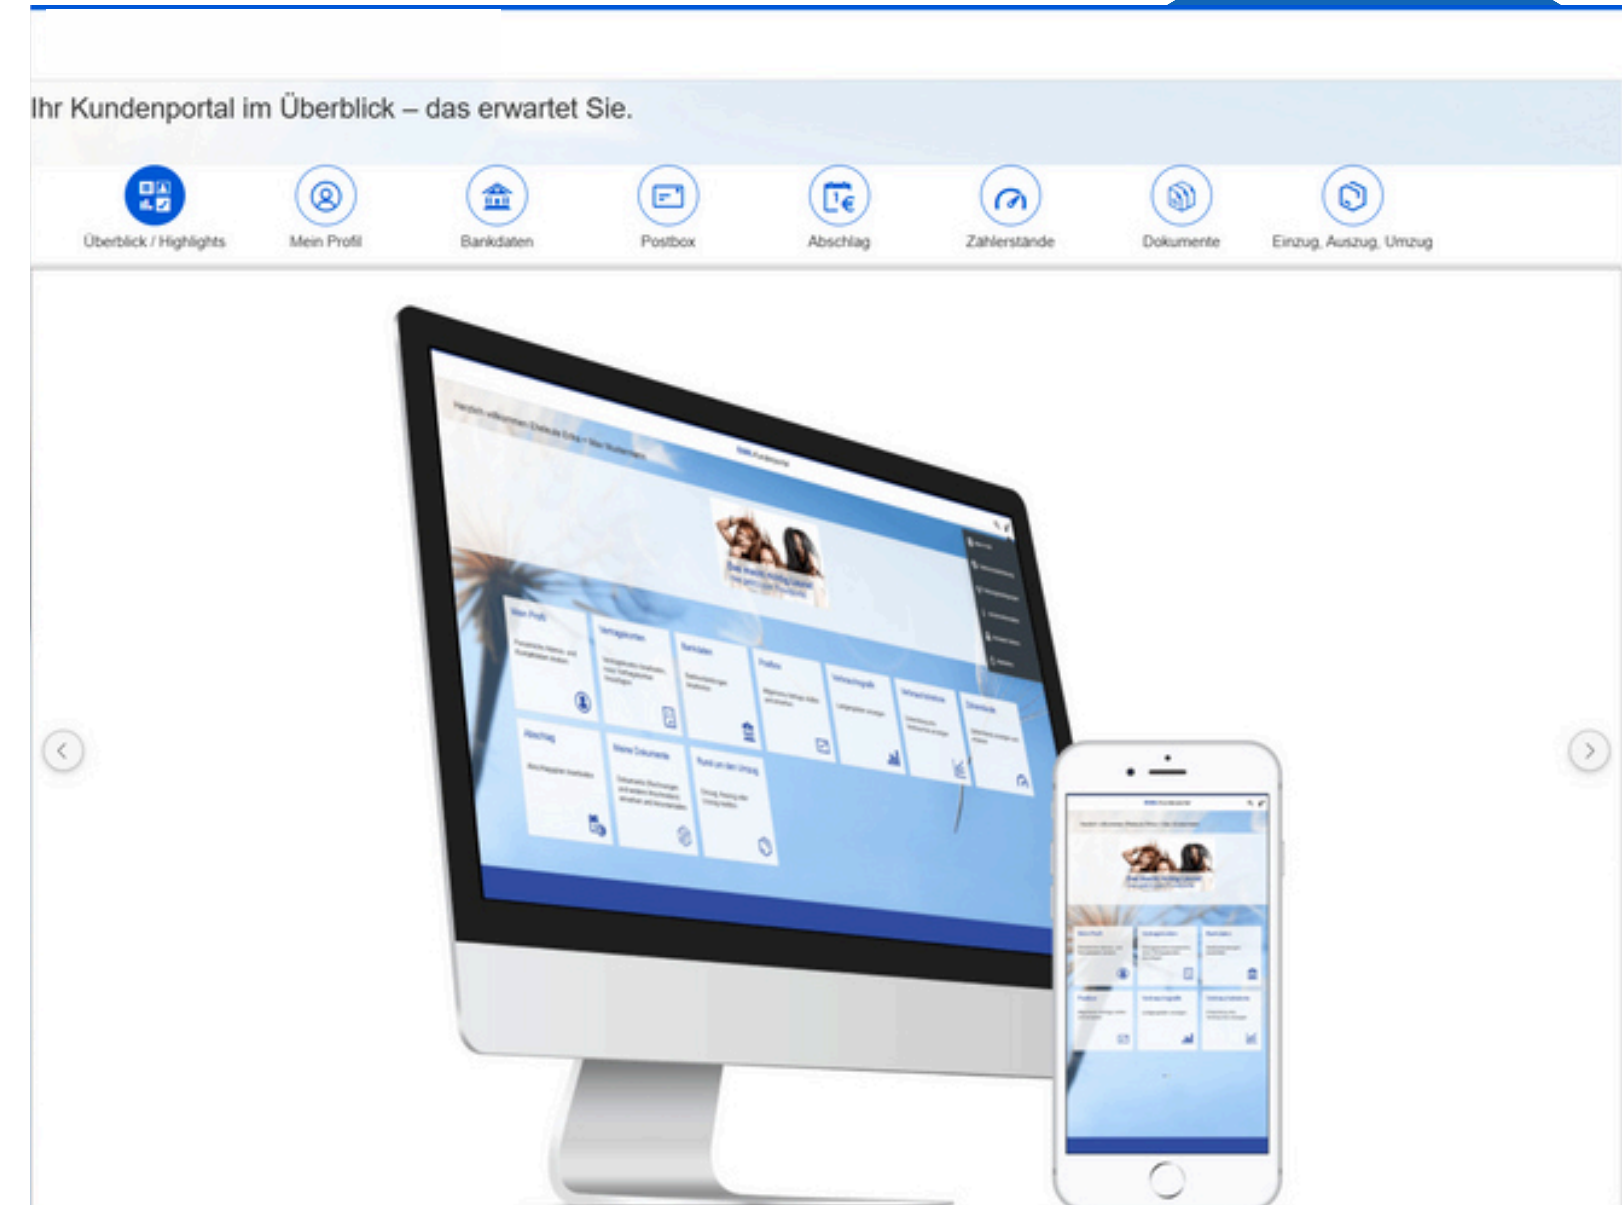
Ihr Kundenportal im Überblick – das erwartet Sie.

Überblick / Highlights

Mein Profil

Bankdaten

Postbox

Abschlag

Zählerstände

Dokumente

Einzug, Auszug, Umzug

Herzlich willkommen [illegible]

Mein Profil

Vertragskonten

Bankdaten

Postbox

Verbrauch

Zählerstände

Abschlag

Meine Dokumente

Rund um den Umzug